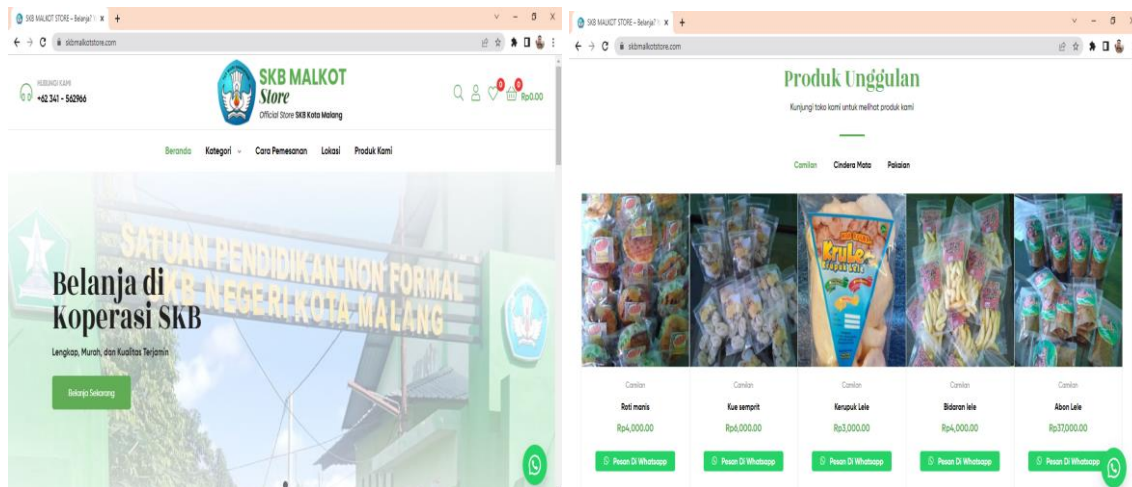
SKB MALKOT STORE – Belanja! ×  +

skbmalkotstore.com

HUBUNGI KAMI
+62 341 - 562966

SKB MALKOT
Store
Official Store SKB Kota Malang

0
0
Rp0.00

Beranda  Kategori  Cara Pemesanan  Lokasi  Produk Kami

SATUAN PENDIDIKAN NON FORMAL
SKB NEGERI KOTA MALANG

Belanja di Koperasi SKB

Lengkap, Murah, dan Kualitas Terjamin

Belanja Sekarang

SKB MALKOT STORE – Belanja! ×  +

skbmalkotstore.com

Produk Unggulan

Kunjungi toko kami untuk melihat produk kami

Camilan  Cindera Mata  Pakaian

Krule

Camilan
Roti manis
Rp4,000.00
Pesan Di Whatsapp

Camilan
Kue semprit
Rp6,000.00
Pesan Di Whatsapp

Camilan
Kerupuk Lele
Rp3,000.00
Pesan Di Whatsapp

Camilan
Bidaran lele
Rp4,000.00
Pesan Di Whatsapp

Camilan
Abon Lele
Rp37,000.00
Pesan Di Whatsapp